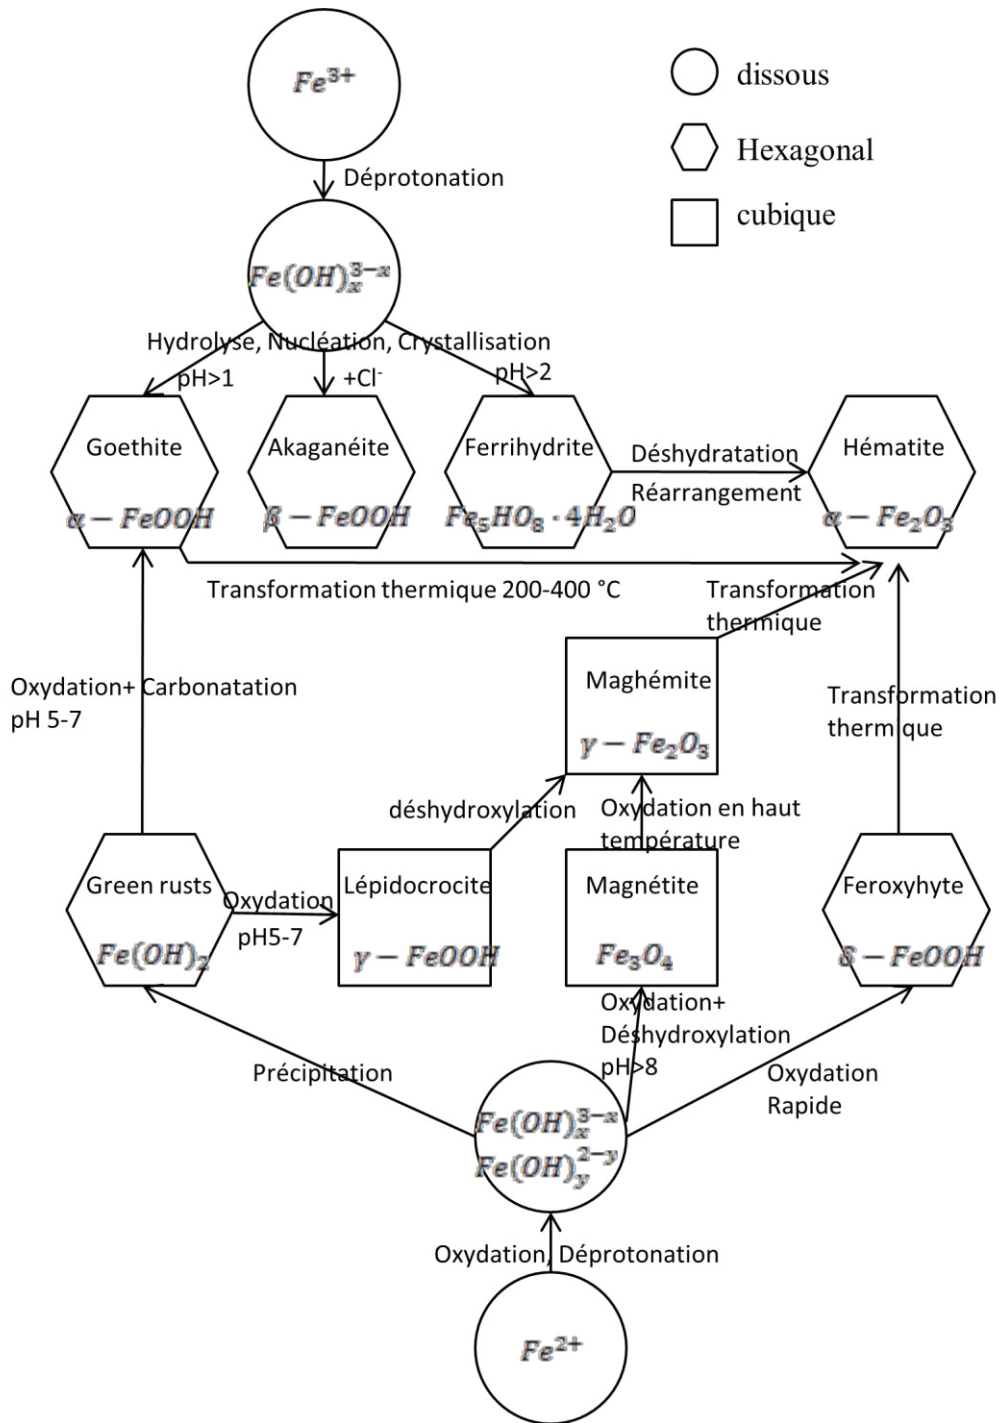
$Fe^{3+}$

dissous

Hexagonal

cubique

Déprotonation

$Fe(OH)_x^{3-x}$

Hydrolyse, Nucléation, Crystallisation

pH>1

+Cl$^-$

pH>2

Goethite

$\alpha - FeOOH$

Akaganéite

$\beta - FeOOH$

Ferrihydrite

$Fe_5HO_8 \cdot 4H_2O$

Déshydratation

Réarrangement

Hématite

$\alpha - Fe_2O_3$

Transformation thermique 200-400 °C

Transformation thermique

Oxydation+ Carbonatation pH 5-7

Maghémite

$\gamma - Fe_2O_3$

Transformation thermique

déshydroxylation

Oxydation en haut température

Green rusts

$Fe(OH)_2$

Oxydation pH5-7

Lépidocrocite

$\gamma - FeOOH$

Magnétite

$Fe_3O_4$

Feroxyhyte

$\delta - FeOOH$

Oxydation+ Déshydroxylation pH>8

Précipitation

Oxydation Rapide

$Fe(OH)_x^{3-x}$
$Fe(OH)_y^{2-y}$

Oxydation, Déprotonation

$Fe^{2+}$